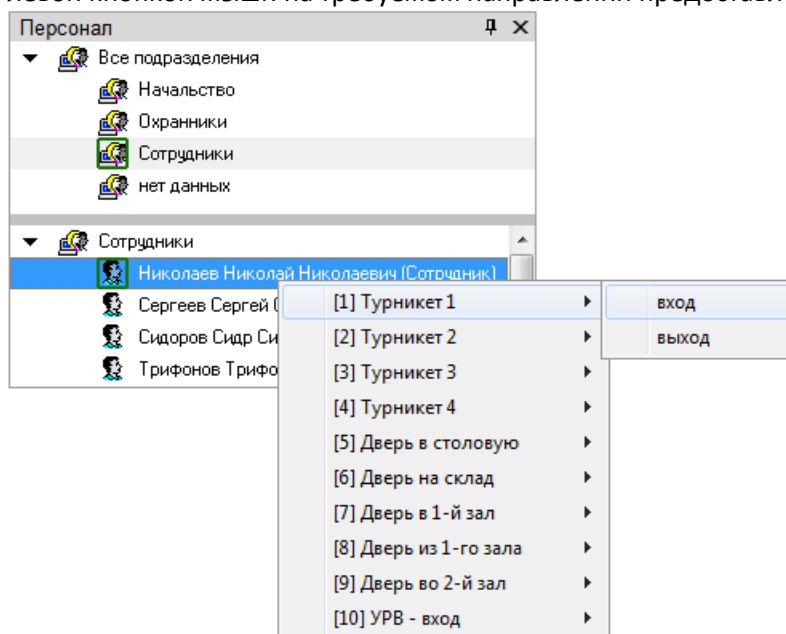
левой кнопкой мыши на требуемом направлении предоставл

Персонал

Все подразделения

Начальство

Охранники

Сотрудники

нет данных

Сотрудники

Николаев Николай Николаевич (Сотрудник)

Сергеев Сергей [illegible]

Сидоров Сидр Си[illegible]

Трифонов Трифо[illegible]

[1] Турникет 1

[2] Турникет 2

[3] Турникет 3

[4] Турникет 4

[5] Дверь в столовую

[6] Дверь на склад

[7] Дверь в 1-й зал

[8] Дверь из 1-го зала

[9] Дверь во 2-й зал

[10] УРВ - вход

вход

выход